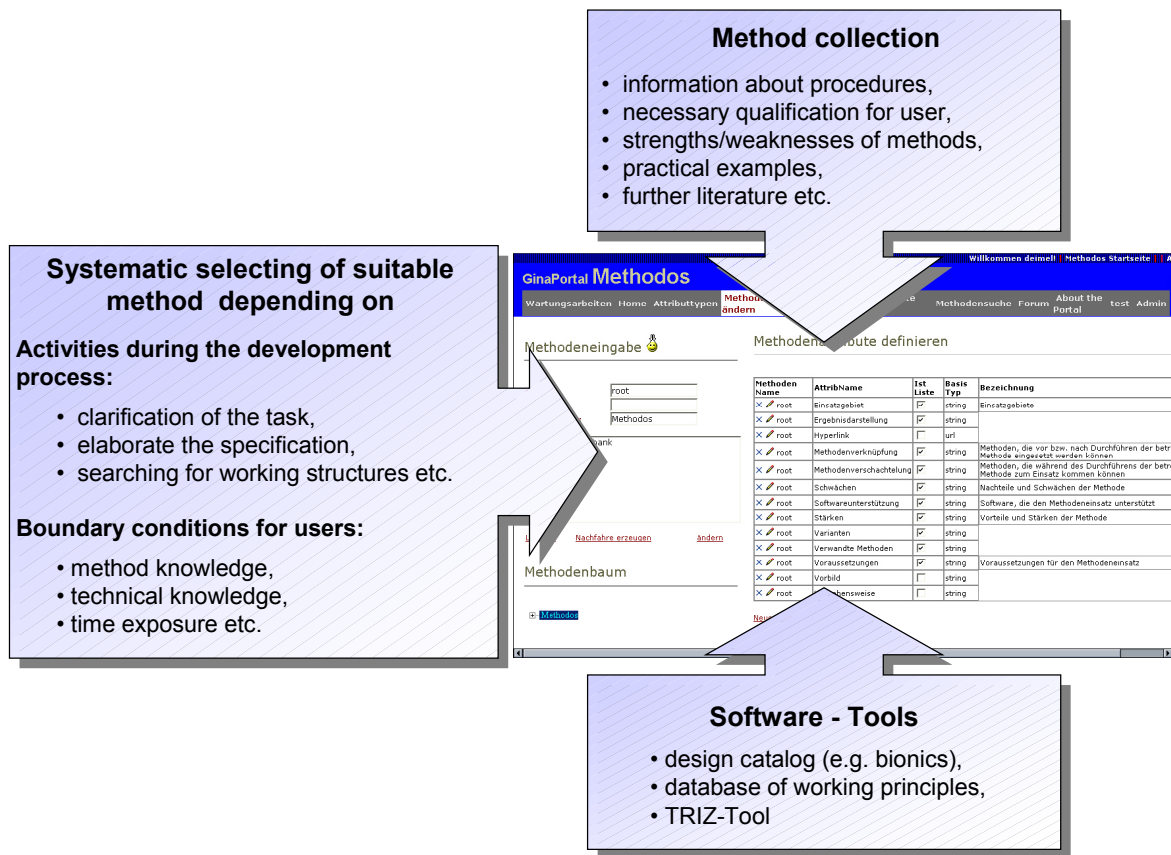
Method collection

• information about procedures,
• necessary qualification for user,
• strengths/weaknesses of methods,
• practical examples,
• further literature etc.

Systematic selecting of suitable method depending on

Activities during the development process:

• clarification of the task,
• elaborate the specification,
• searching for working structures etc.

Boundary conditions for users:

• method knowledge,
• technical knowledge,
• time exposure etc.

Willkommen deimel! | Methodos Startseite | | A

GinaPortal Methodos

Wartungsarbeiten Home Attributtypen Methoden ändern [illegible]te Methodensuche Forum About the Portal test Admin

Methodeneingabe

root

Methodos

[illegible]ank

L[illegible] Nachfahre erzeugen ändern

Methodenbaum

Methodos

Methoden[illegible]bute definieren

| Methoden Name | AttribName | Ist Liste | Basis Typ | Bezeichnung |
|---|---|---|---|---|
| root | Einsatzgebiet | ☑ | string | Einsatzgebiete |
| root | Ergebnisdarstellung | ☑ | string | |
| root | Hyperlink | ☐ | url | |
| root | Methodenverknüpfung | ☑ | string | Methoden, die vor bzw. nach Durchführen der betr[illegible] Methode eingesetzt werden können |
| root | Methodenverschachtelung | ☑ | string | Methoden, die während des Durchführens der betr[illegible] Methode zum Einsatz kommen können |
| root | Schwächen | ☑ | string | Nachteile und Schwächen der Methode |
| root | Softwareunterstützung | ☑ | string | Software, die den Methodeneinsatz unterstützt |
| root | Stärken | ☑ | string | Vorteile und Stärken der Methode |
| root | Varianten | ☑ | string | |
| root | Verwandte Methoden | ☑ | string | |
| root | Voraussetzungen | ☑ | string | Voraussetzungen für den Methodeneinsatz |
| root | Vorbild | ☐ | string | |
| root | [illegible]hensweise | ☐ | string | |

Neu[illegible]

Software - Tools

• design catalog (e.g. bionics),
• database of working principles,
• TRIZ-Tool